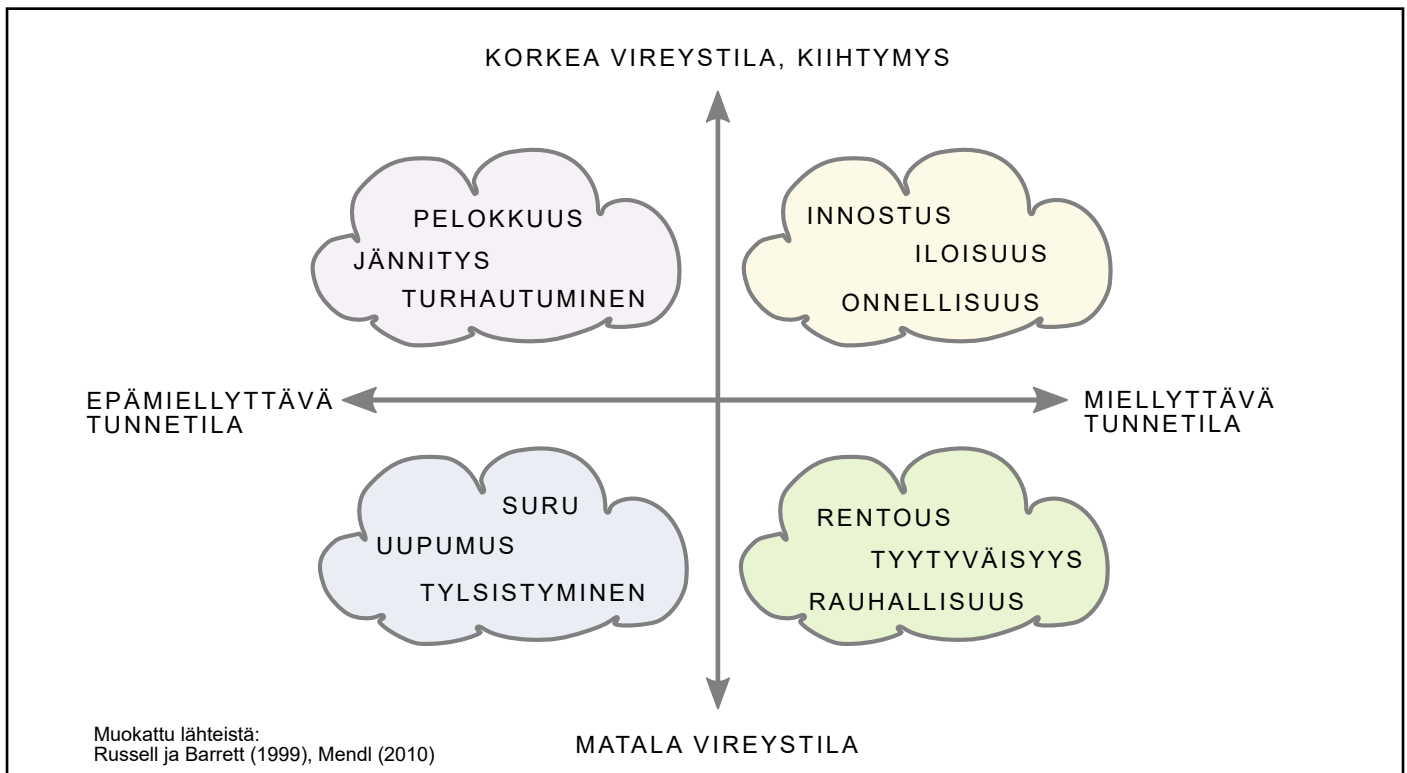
KORKEA VIREYSTILA, KIIHTYMYS

PELOKKUUS
JÄNNITYS
TURHAUTUMINEN

INNOSTUS
ILOISUUS
ONNELLISUUS

EPÄMIELLYTTÄVÄ TUNNETILA

MIELLYTTÄVÄ TUNNETILA

SURU
UUPUMUS
TYLSISTYMINEN

RENTOUS
TYYTYVÄISYYS
RAUHALLISUUS

Muokattu lähteistä:
Russell ja Barrett (1999), Mendl (2010)

MATALA VIREYSTILA